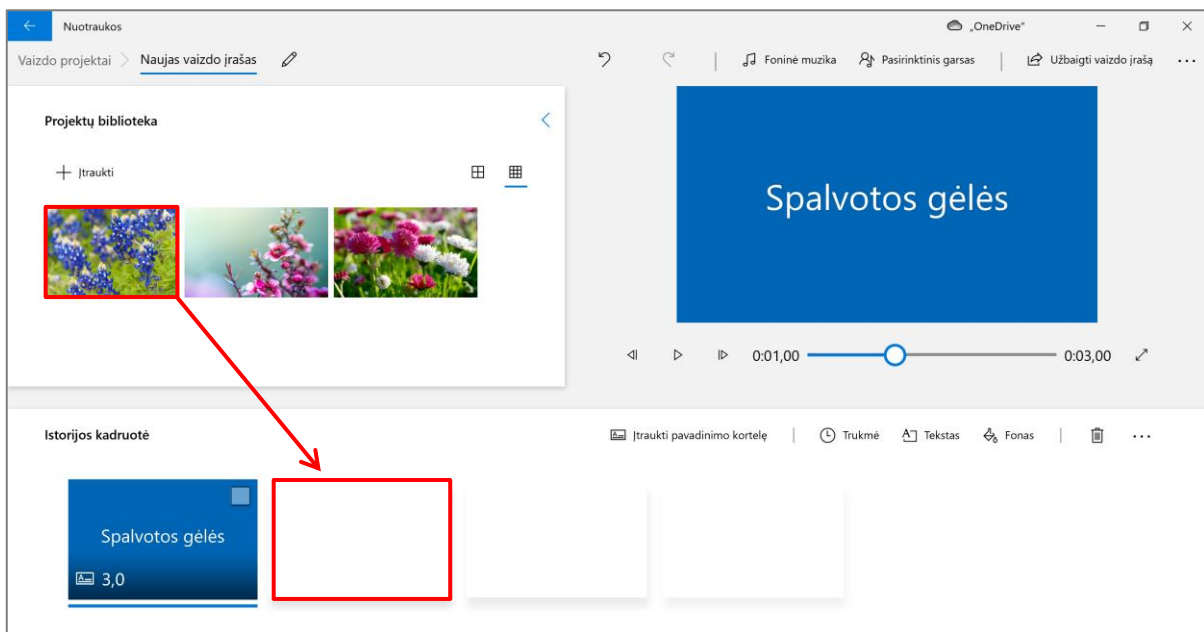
Nuotraukos

„OneDrive“

Vaizdo projektai > Naujas vaizdo įrašas

Foninė muzika Pasirinktinis garsas Užbaigti vaizdo įrašą ...

Projektų biblioteka

+ Įtraukti

Spalvotos gėlės

0:01,00 0:03,00

Istorijos kadruotė

Įtraukti pavadinimo kortelę | Trukmė Tekstas Fonas | ...

Spalvotos gėlės

3,0